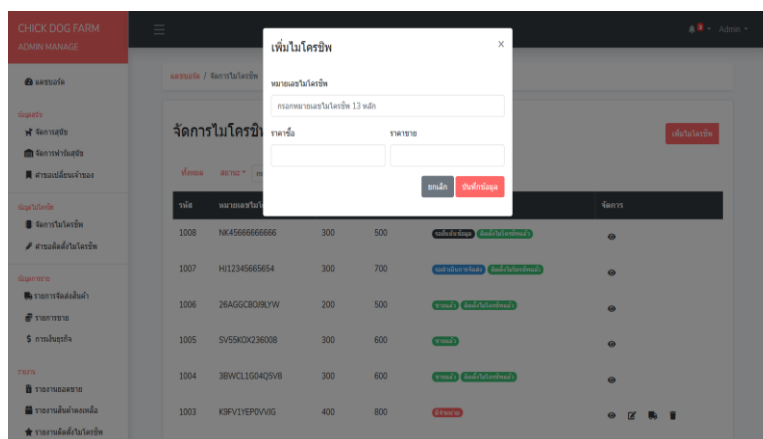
CHICK DOG FARM
ADMIN MANAGE

แดชบอร์ด

ข้อมูลสุนัข
จัดการสุนัข
จัดการฟาร์มสุนัข
ตารางเปลี่ยนเจ้าของ

ข้อมูลไมโครชิพ
จัดการไมโครชิพ
ตารางติดตั้งไมโครชิพ

ข้อมูลการขาย
รายการจัดส่งสินค้า
รายการขาย
การเงินธุรกิจ

รายงาน
รายงานยอดขาย
รายงานสินค้าคงเหลือ
รายงานติดตั้งไมโครชิพ

Admin

แดชบอร์ด / จัดการไมโครชิพ

จัดการไมโครชิพ

เพิ่มไมโครชิพ

ทั้งหมด สถานะ

| รหัส | หมายเลขไมโครชิพ | | | | จัดการ |
|---|---|---|---|---|---|
| 1008 | NK45666666666 | 300 | 500 | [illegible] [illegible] | |
| 1007 | HJ12345665654 | 300 | 700 | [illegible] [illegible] | |
| 1006 | 26AGGCBOJ9LYW | 200 | 500 | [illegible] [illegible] | |
| 1005 | SV55K0X236008 | 300 | 600 | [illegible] | |
| 1004 | 3BWCL1G04Q5VB | 300 | 600 | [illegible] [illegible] | |
| 1003 | K9FV1YEP0VVIG | 400 | 800 | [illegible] | |

เพิ่มไมโครชิพ
×
หมายเลขไมโครชิพ
กรอกหมายเลขไมโครชิพ 13 หลัก
ราคาซื้อ
ราคาขาย
ยกเลิก
บันทึกข้อมูล